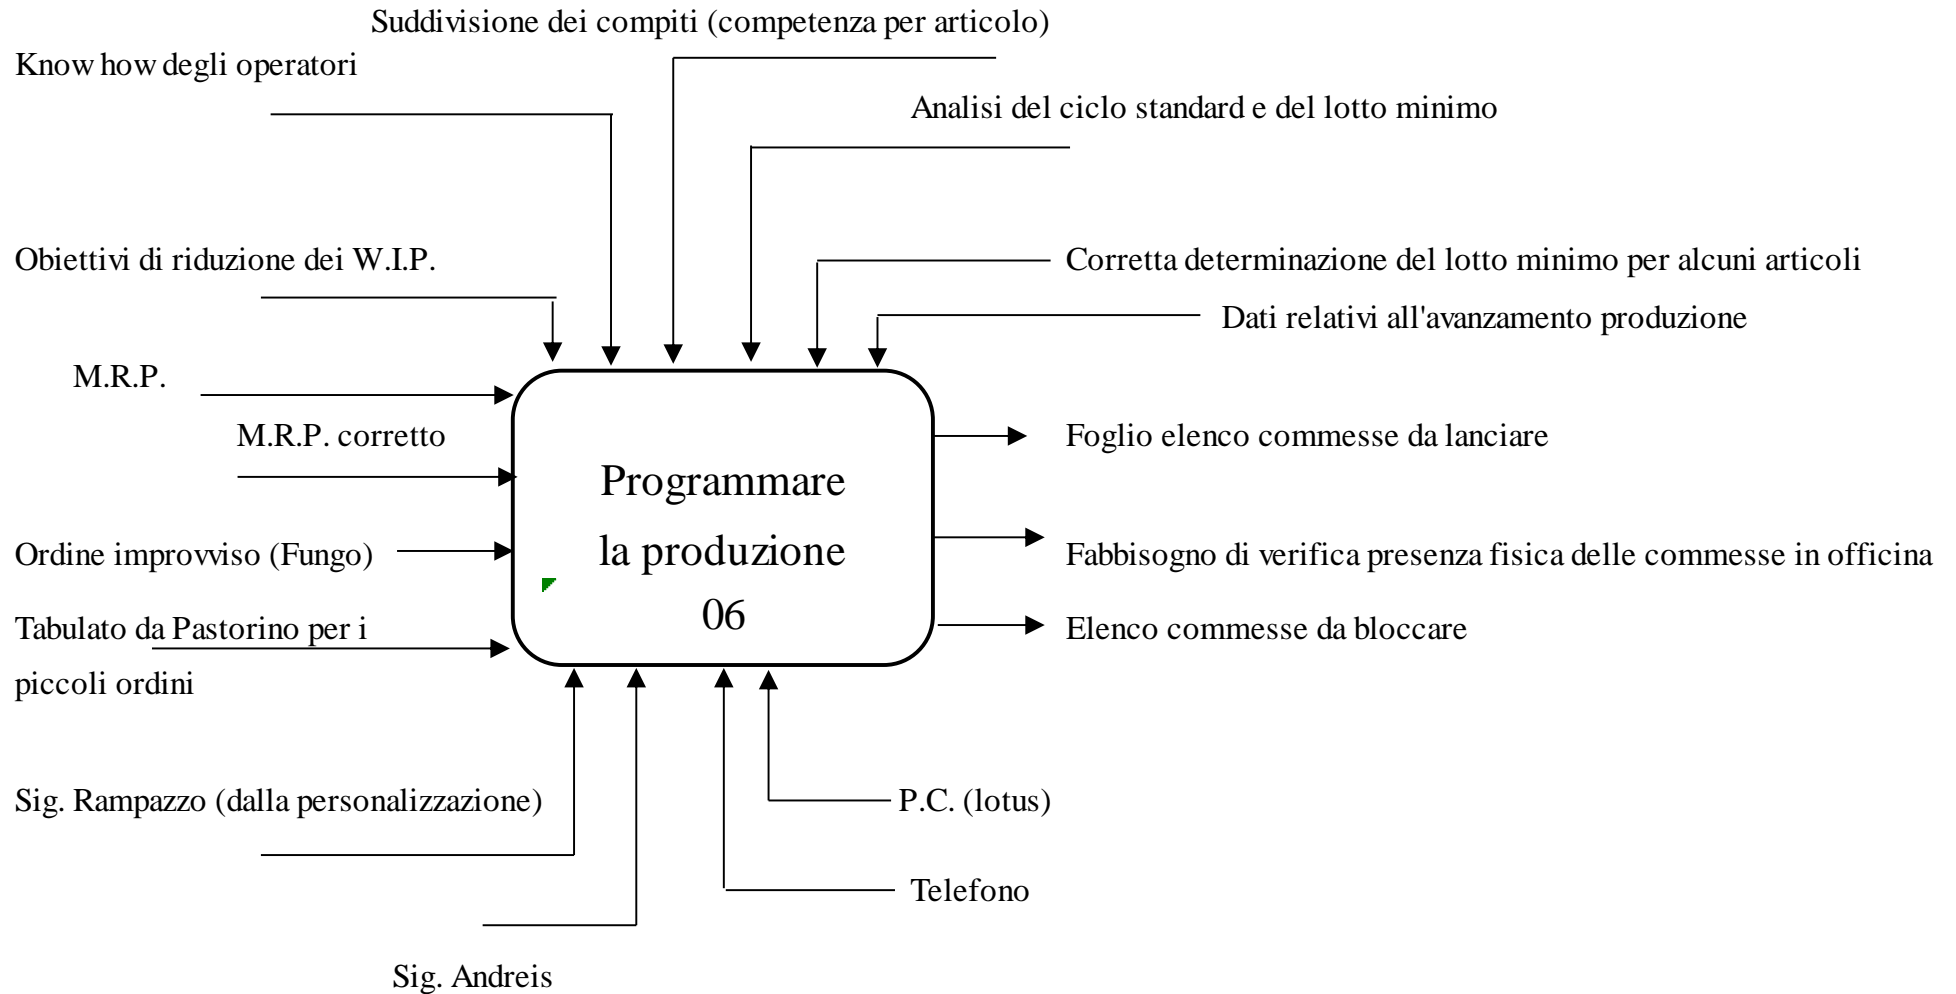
Suddivisione dei compiti (competenza per articolo)

Know how degli operatori

Analisi del ciclo standard e del lotto minimo

Obiettivi di riduzione dei W.I.P.

Corretta determinazione del lotto minimo per alcuni articoli

Dati relativi all'avanzamento produzione

M.R.P.

M.R.P. corretto

Ordine improvviso (Fungo)

Tabulato da Pastorino per i piccoli ordini

Programmare la produzione 06

Foglio elenco commesse da lanciare

Fabbisogno di verifica presenza fisica delle commesse in officina

Elenco commesse da bloccare

Sig. Rampazzo (dalla personalizzazione)

P.C. (lotus)

Telefono

Sig. Andreis